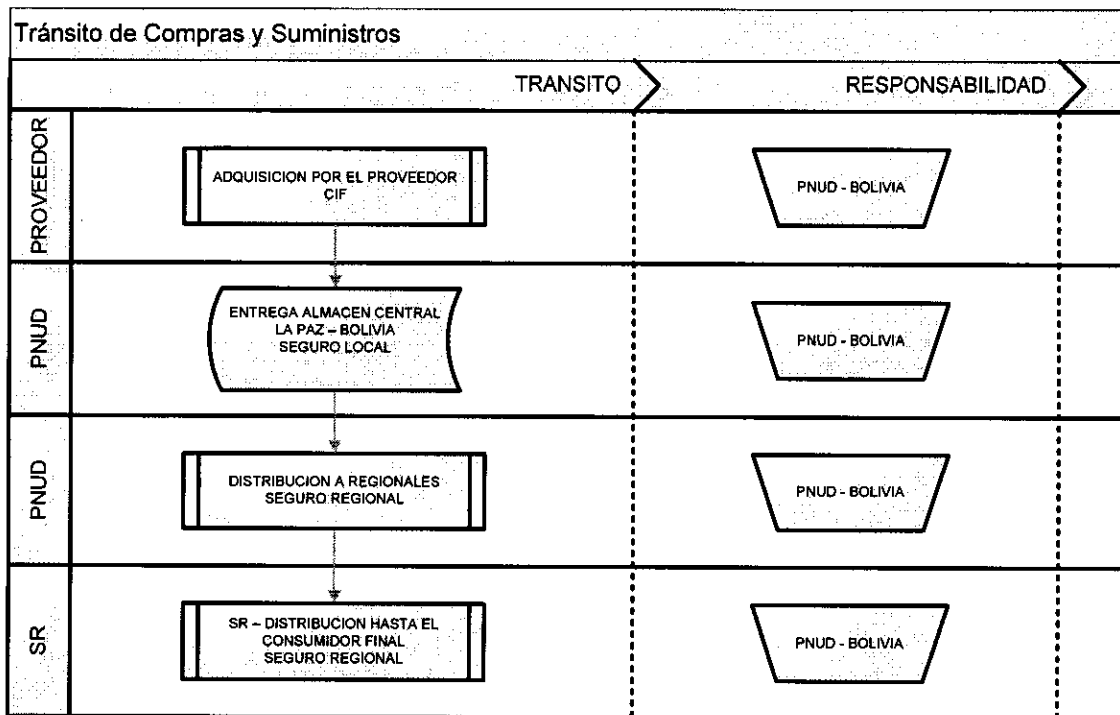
Tránsito de Compras y Suministros

TRANSITO

RESPONSABILIDAD

PROVEEDOR

ADQUISICION POR EL PROVEEDOR CIF

PNUD - BOLIVIA

PNUD

ENTREGA ALMACEN CENTRAL LA PAZ – BOLIVIA SEGURO LOCAL

PNUD - BOLIVIA

PNUD

DISTRIBUCION A REGIONALES SEGURO REGIONAL

PNUD - BOLIVIA

SR

SR – DISTRIBUCION HASTA EL CONSUMIDOR FINAL SEGURO REGIONAL

PNUD - BOLIVIA